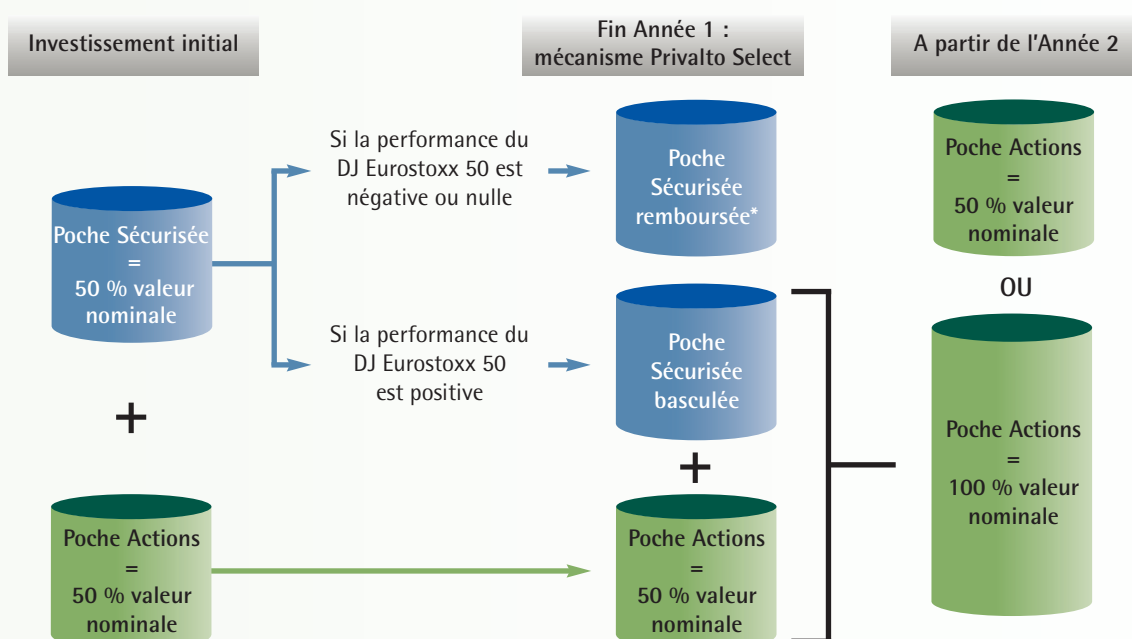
Investissement initial

Fin Année 1 : mécanisme Privalto Select

A partir de l'Année 2

Poche Sécurisée = 50 % valeur nominale

Si la performance du DJ Eurostoxx 50 est négative ou nulle

Poche Sécurisée remboursée*

Poche Actions = 50 % valeur nominale

OU

Si la performance du DJ Eurostoxx 50 est positive

Poche Sécurisée basculée

+

+

Poche Actions = 100 % valeur nominale

Poche Actions = 50 % valeur nominale

Poche Actions = 50 % valeur nominale